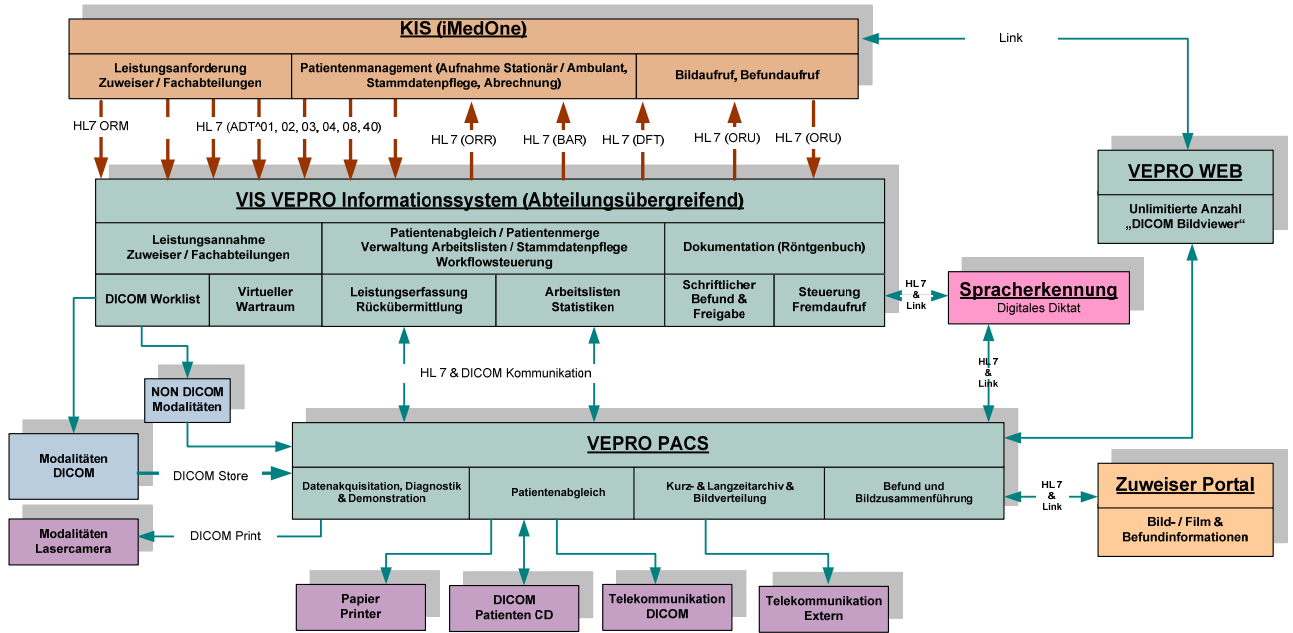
KIS (iMedOne)

Leistungsanforderung Zuweiser / Fachabteilungen

Patientenmanagement (Aufnahme Stationär / Ambulant, Stammdatenpflege, Abrechnung)

Bildaufruf, Befundaufruf

Link

HL7 ORM

HL 7 (ADT^01, 02, 03, 04, 08, 40)

HL 7 (ORR)

HL 7 (BAR)

HL 7 (DFT)

HL 7 (ORU)

HL 7 (ORU)

VEPRO WEB

Unlimitierte Anzahl „DICOM Bildviewer“

VIS VEPRO Informationssystem (Abteilungsübergreifend)

Leistungsannahme Zuweiser / Fachabteilungen

Patientenabgleich / Patientenmerge Verwaltung Arbeitslisten / Stammdatenpflege Workflowsteuerung

Dokumentation (Röntgenbuch)

DICOM Worklist

Virtueller Wartraum

Leistungserfassung Rückübermittlung

Arbeitslisten Statistiken

Schriftlicher Befund & Freigabe

Steuerung Fremdaufruf

HL 7 & Link

Spracherkennung

Digitales Diktat

NON DICOM Modalitäten

HL 7 & DICOM Kommunikation

HL 7 & Link

Modalitäten DICOM

DICOM Store

VEPRO PACS

Datenakquisitation, Diagnostik & Demonstration

Patientenabgleich

Kurz- & Langzeitarchiv & Bildverteilung

Befund und Bildzusammenführung

HL 7 & Link

Zuweiser Portal

Bild- / Film & Befundinformationen

Modalitäten Lasercamera

DICOM Print

Papier Printer

DICOM Patienten CD

Telekommunikation DICOM

Telekommunikation Extern